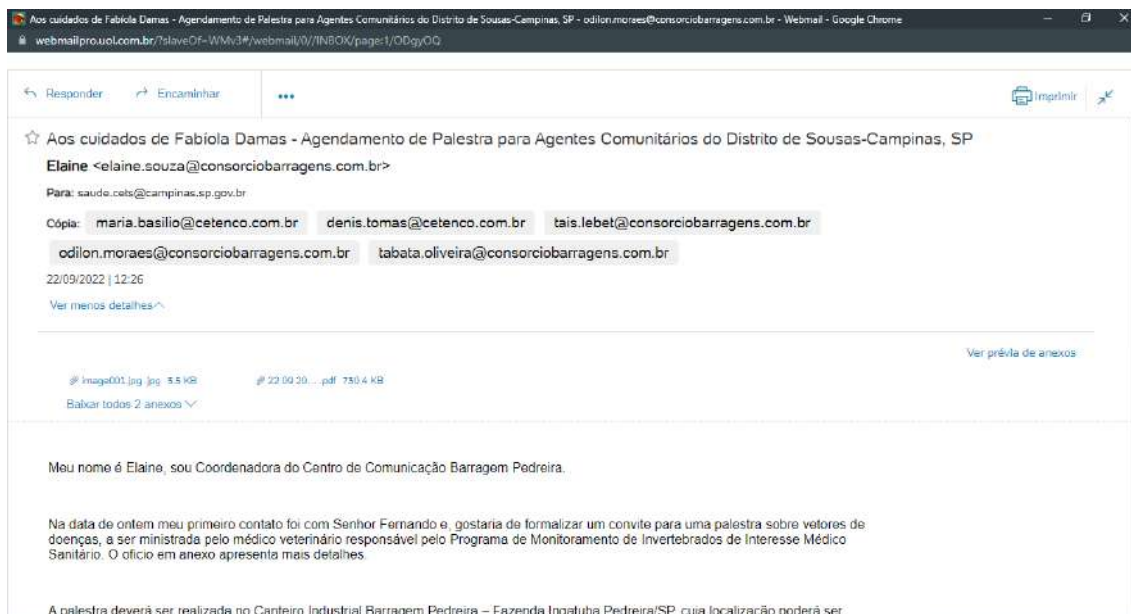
Aos cuidados de Fabíola Damas - Agendamento de Palestra para Agentes Comunitários do Distrito de Sousas-Campinas, SP - odilon.moraes@consorciobarragens.com.br - Webmail - Google Chrome

webmailpro.uol.com.br/?slaveOf=WMv3#/webmail/0//INBOX/page:1/ODgyOQ

Responder Encaminhar ...

Imprimir

Aos cuidados de Fabíola Damas - Agendamento de Palestra para Agentes Comunitários do Distrito de Sousas-Campinas, SP

Elaine <elaine.souza@consorciobarragens.com.br>

Para: saude.cets@campinas.sp.gov.br

Cópia: maria.basilio@cetenco.com.br denis.tomas@cetenco.com.br tais.lebet@consorciobarragens.com.br odilon.moraes@consorciobarragens.com.br tabata.oliveira@consorciobarragens.com.br

22/09/2022 | 12:26

Ver menos detalhes

Ver prévia de anexos

image001.jpg .jpg 5.5 KB 22.09.20... .pdf 730.4 KB

Baixar todos 2 anexos

Meu nome é Elaine, sou Coordenadora do Centro de Comunicação Barragem Pedreira.

Na data de ontem meu primeiro contato foi com Senhor Fernando e, gostaria de formalizar um convite para uma palestra sobre vetores de doenças, a ser ministrada pelo médico veterinário responsável pelo Programa de Monitoramento de Invertebrados de Interesse Médico Sanitário. O ofício em anexo apresenta mais detalhes.

A palestra deverá ser realizada no Canteiro Industrial Barragem Pedreira – Fazenda Ingatuba Pedreira/SP, cuja localização poderá ser